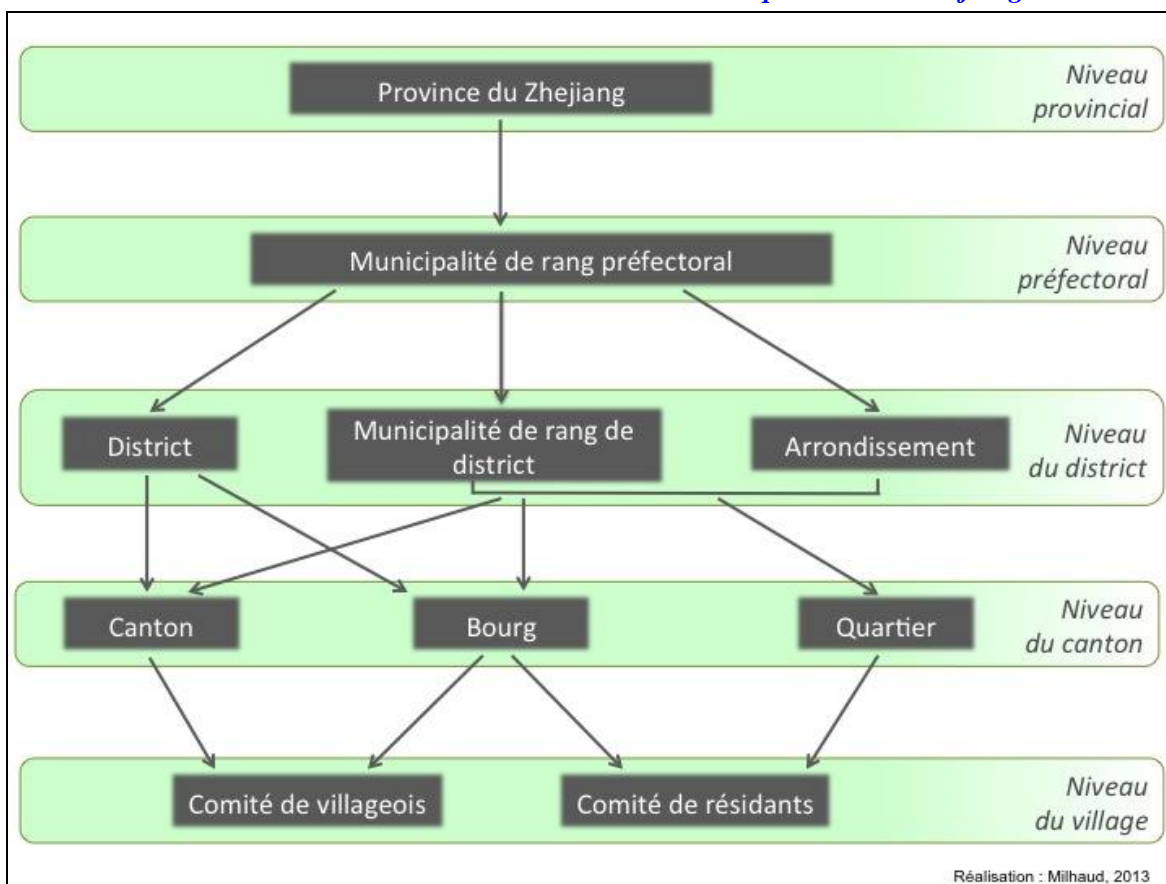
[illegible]

Province du Zhejiang

Niveau provincial

Municipalité de rang préfectoral

Niveau préfectoral

District

Municipalité de rang de district

Arrondissement

Niveau du district

Canton

Bourg

Quartier

Niveau du canton

Comité de villageois

Comité de résidants

Niveau du village

Réalisation : Milhaud, 2013